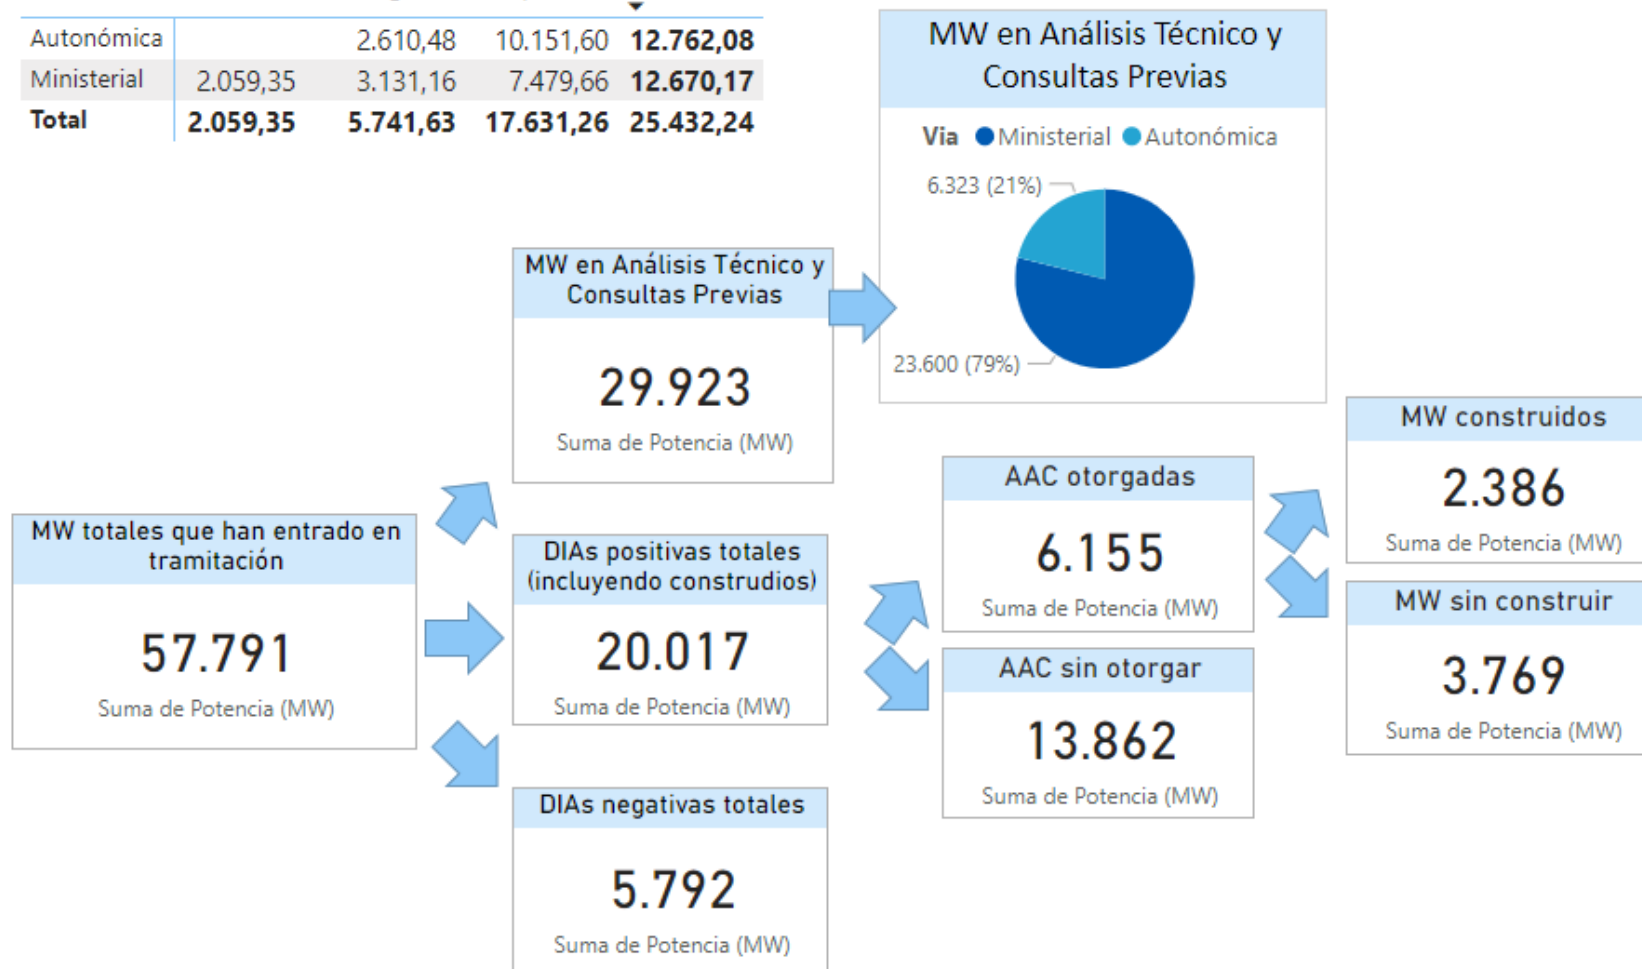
| | | | | |
|---|---|---|---|---|
| Autonómica | | 2.610,48 | 10.151,60 | 12.762,08 |
| Ministerial | 2.059,35 | 3.131,16 | 7.479,66 | 12.670,17 |
| Total | 2.059,35 | 5.741,63 | 17.631,26 | 25.432,24 |

MW en Análisis Técnico y Consultas Previas

Via Ministerial Autonómica

6.323 (21%)

23.600 (79%)

MW en Análisis Técnico y Consultas Previas

29.923

Suma de Potencia (MW)

MW construidos

2.386

Suma de Potencia (MW)

AAC otorgadas

6.155

Suma de Potencia (MW)

MW totales que han entrado en tramitación

57.791

Suma de Potencia (MW)

DIAs positivas totales (incluyendo construdios)

20.017

Suma de Potencia (MW)

MW sin construir

3.769

Suma de Potencia (MW)

AAC sin otorgar

13.862

Suma de Potencia (MW)

DIAs negativas totales

5.792

Suma de Potencia (MW)